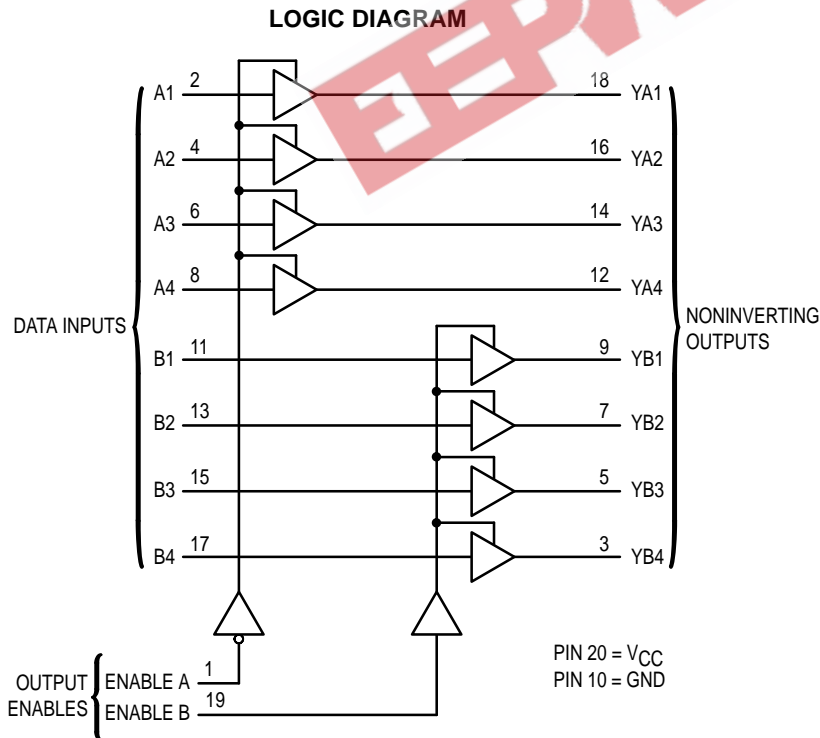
LOGIC DIAGRAM

DATA INPUTS

A1 2
A2 4
A3 6
A4 8
B1 11
B2 13
B3 15
B4 17

18 YA1
16 YA2
14 YA3
12 YA4
9 YB1
7 YB2
5 YB3
3 YB4

NONINVERTING OUTPUTS

OUTPUT ENABLES
ENABLE A 1
ENABLE B 19

PIN 20 = $V_{CC}$
PIN 10 = GND